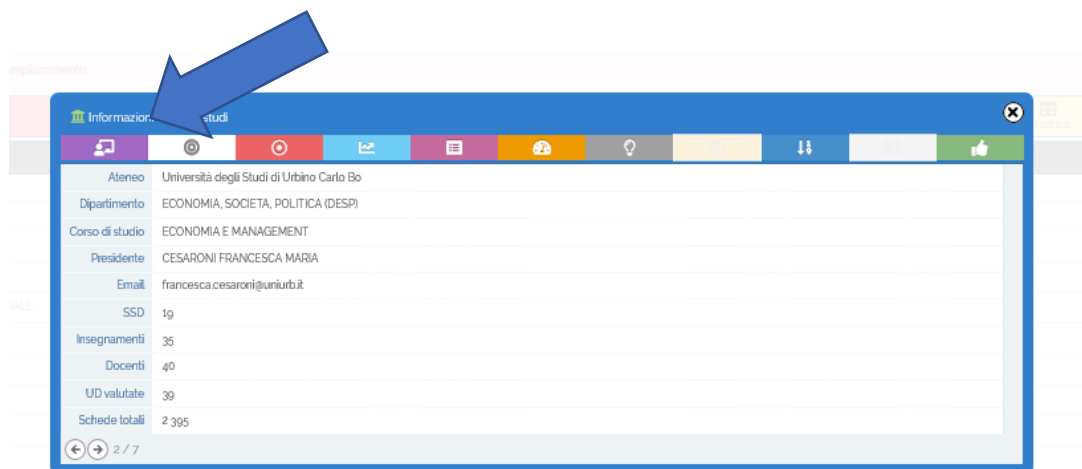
mpionamento

Informazion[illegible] studi

| Ateneo | Università degli Studi di Urbino Carlo Bo |
|---|---|
| Dipartimento | ECONOMIA, SOCIETA, POLITICA (DESP) |
| Corso di studio | ECONOMIA E MANAGEMENT |
| Presidente | CESARONI FRANCESCA MARIA |
| Email | francesca.cesaroni@uniurb.it |
| SSD | 19 |
| Insegnamenti | 35 |
| Docenti | 40 |
| UD valutate | 39 |
| Schede totali | 2 395 |

2 / 7

RALE